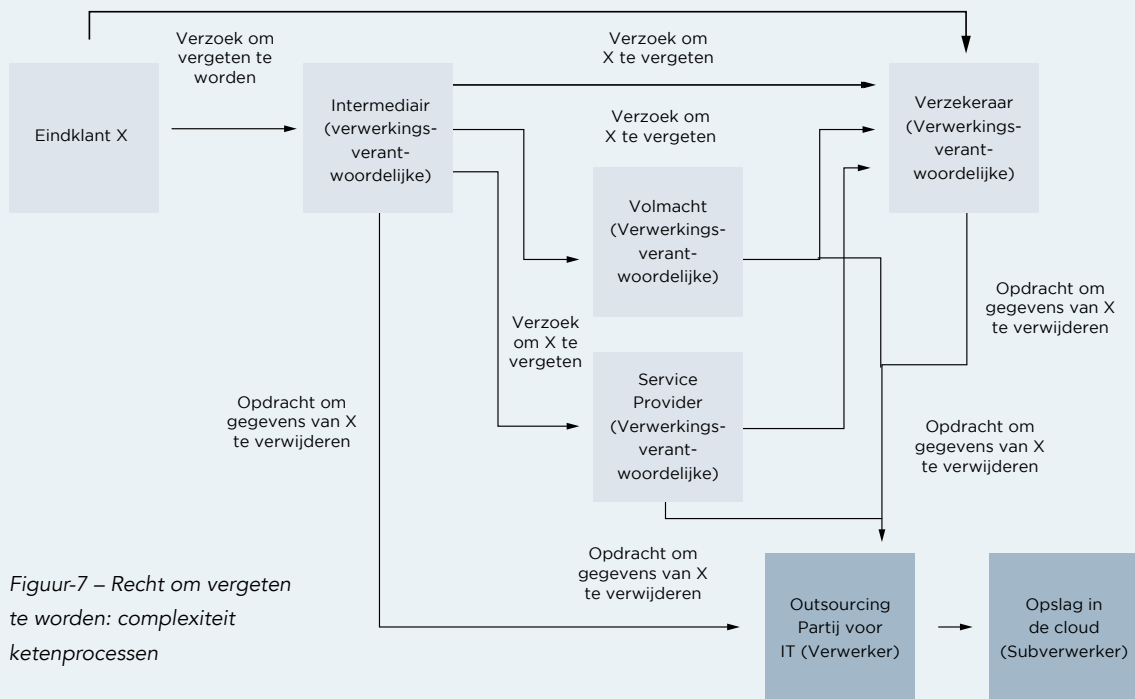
Verzoek om vergeten te worden

Eindklant X

Intermediair (verwerkingsverantwoordelijke)

Verzoek om X te vergeten

Verzoek om X te vergeten

Verzekeraar (Verwerkingsverantwoordelijke)

Volmacht (Verwerkingsverantwoordelijke)

Opdracht om gegevens van X te verwijderen

Verzoek om X te vergeten

Service Provider (Verwerkingsverantwoordelijke)

Opdracht om gegevens van X te verwijderen

Opdracht om gegevens van X te verwijderen

Opdracht om gegevens van X te verwijderen

Outsourcing Partij voor IT (Verwerker)

Opslag in de cloud (Subverwerker)

Figuur-7 – Recht om vergeten te worden: complexiteit ketenprocessen